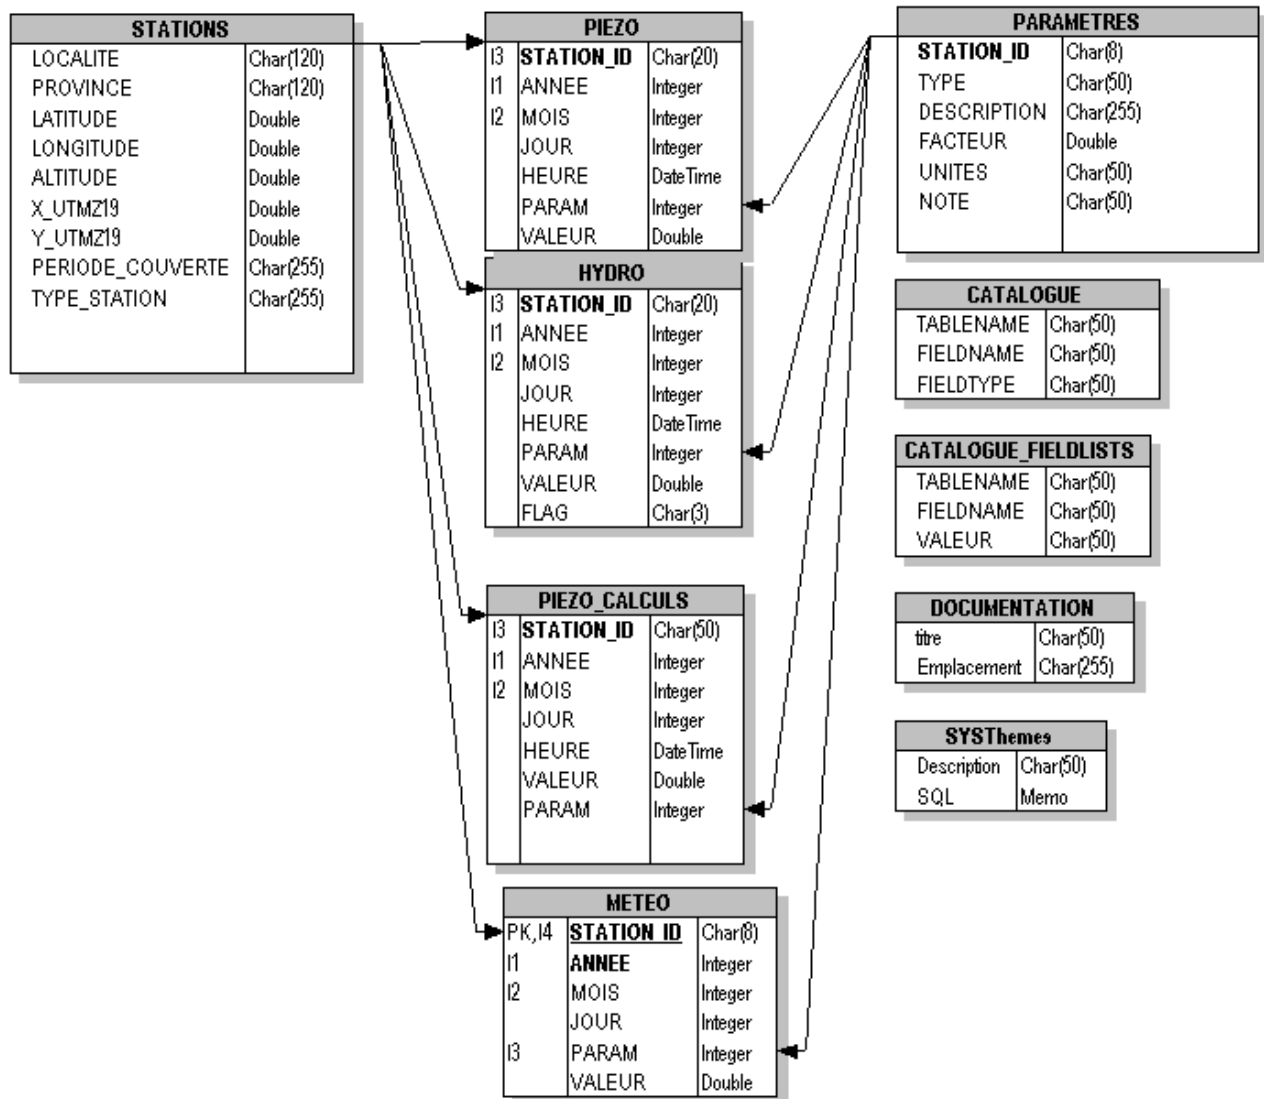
| STATIONS | |
|---|---|
| LOCALITE | Char(120) |
| PROVINCE | Char(120) |
| LATITUDE | Double |
| LONGITUDE | Double |
| ALTITUDE | Double |
| X_UTMZ19 | Double |
| Y_UTMZ19 | Double |
| PERIODE_COUVERTE | Char(255) |
| TYPE_STATION | Char(255) |

| | PIEZO | |
|---|---|---|
| I3 | STATION_ID | Char(20) |
| I1 | ANNEE | Integer |
| I2 | MOIS | Integer |
| | JOUR | Integer |
| | HEURE | DateTime |
| | PARAM | Integer |
| | VALEUR | Double |

| PARAMETRES | |
|---|---|
| STATION_ID | Char(8) |
| TYPE | Char(50) |
| DESCRIPTION | Char(255) |
| FACTEUR | Double |
| UNITES | Char(50) |
| NOTE | Char(50) |

| | HYDRO | |
|---|---|---|
| I3 | STATION_ID | Char(20) |
| I1 | ANNEE | Integer |
| I2 | MOIS | Integer |
| | JOUR | Integer |
| | HEURE | DateTime |
| | PARAM | Integer |
| | VALEUR | Double |
| | FLAG | Char(3) |

| CATALOGUE | |
|---|---|
| TABLENAME | Char(50) |
| FIELDNAME | Char(50) |
| FIELDTYPE | Char(50) |

| CATALOGUE_FIELDLISTS | |
|---|---|
| TABLENAME | Char(50) |
| FIELDNAME | Char(50) |
| VALEUR | Char(50) |

| DOCUMENTATION | |
|---|---|
| titre | Char(50) |
| Emplacement | Char(255) |

| SYSThemes | |
|---|---|
| Description | Char(50) |
| SQL | Memo |

| | PIEZO_CALCULS | |
|---|---|---|
| I3 | STATION_ID | Char(50) |
| I1 | ANNEE | Integer |
| I2 | MOIS | Integer |
| | JOUR | Integer |
| | HEURE | DateTime |
| | VALEUR | Double |
| | PARAM | Integer |

| | METEO | |
|---|---|---|
| PK,I4 | STATION_ID | Char(8) |
| I1 | ANNEE | Integer |
| I2 | MOIS | Integer |
| | JOUR | Integer |
| I3 | PARAM | Integer |
| | VALEUR | Double |